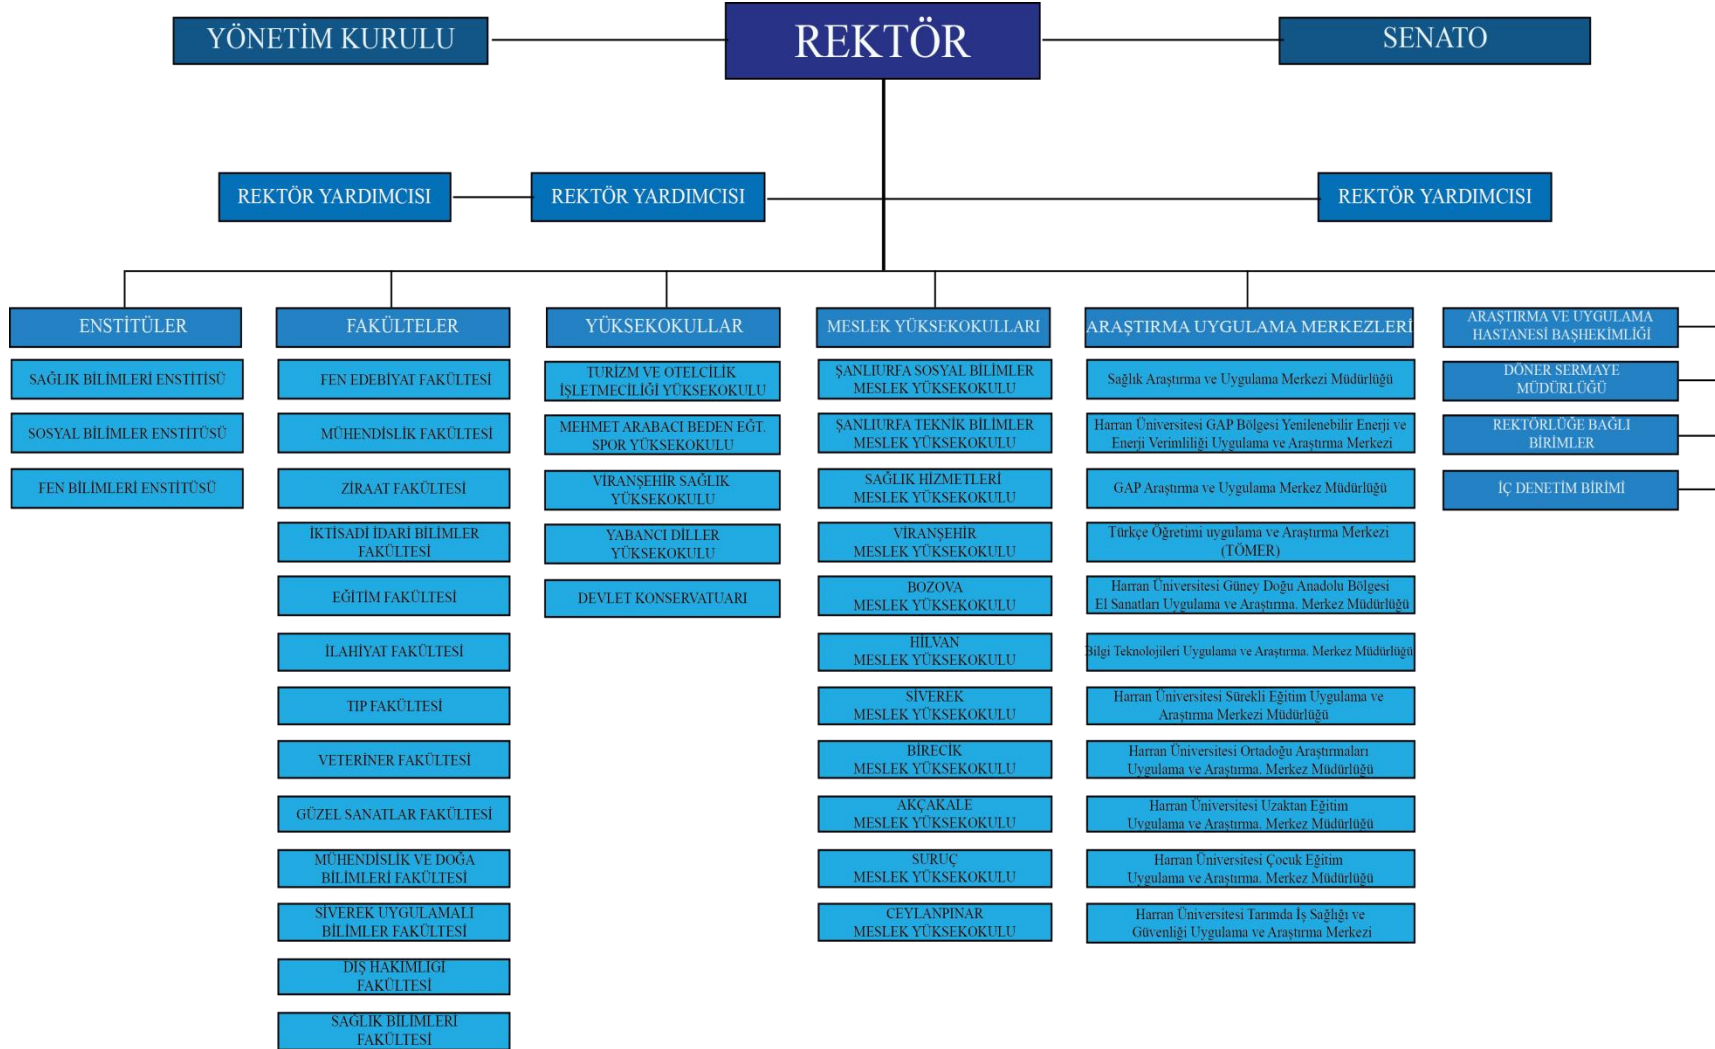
YÖNETİM KURULU

REKTÖR

SENATO

REKTÖR YARDIMCISI

REKTÖR YARDIMCISI

REKTÖR YARDIMCISI

ENSTİTÜLER

SAĞLIK BİLİMLERİ ENSTİTÜSÜ

SOSYAL BİLİMLER ENSTİTÜSÜ

FEN BİLİMLERİ ENSTİTÜSÜ

FAKÜLTELER

FEN EDEBİYAT FAKÜLTESİ

MÜHENDİSLİK FAKÜLTESİ

ZİRAAT FAKÜLTESİ

İKTİSADİ İDARİ BİLİMLER FAKÜLTESİ

EĞİTİM FAKÜLTESİ

İLAHİYAT FAKÜLTESİ

TIP FAKÜLTESİ

VETERİNER FAKÜLTESİ

GÜZEL SANATLAR FAKÜLTESİ

MÜHENDİSLİK VE DOĞA BİLİMLERİ FAKÜLTESİ

SİVEREK UYGULAMALI BİLİMLER FAKÜLTESİ

DİŞ HAKİMLİĞİ FAKÜLTESİ

SAĞLIK BİLİMLERİ FAKÜLTESİ

YÜKSEKOKULLAR

TURİZM VE OTELCİLİK İŞLETMECİLİĞİ YÜKSEKOKULU

MEHMET ARABACI BEDEN EĞT. SPOR YÜKSEKOKULU

VİRANŞEHİR SAĞLIK YÜKSEKOKULU

YABANCI DİLLER YÜKSEKOKULU

DEVLET KONSERVATUARI

MESLEK YÜKSEKOKULLARI

ŞANLIURFA SOSYAL BİLİMLER MESLEK YÜKSEKOKULU

ŞANLIURFA TEKNİK BİLİMLER MESLEK YÜKSEKOKULU

SAĞLIK HİZMETLERİ MESLEK YÜKSEKOKULU

VİRANŞEHİR MESLEK YÜKSEKOKULU

BOZOVA MESLEK YÜKSEKOKULU

HİLVAN MESLEK YÜKSEKOKULU

SİVEREK MESLEK YÜKSEKOKULU

BİRECİK MESLEK YÜKSEKOKULU

AKÇAKALE MESLEK YÜKSEKOKULU

SURUÇ MESLEK YÜKSEKOKULU

CEYLANPINAR MESLEK YÜKSEKOKULU

ARAŞTIRMA UYGULAMA MERKEZLERİ

Sağlık Araştırma ve Uygulama Merkezi Müdürlüğü

Harran Üniversitesi GAP Bölgesi Yenilenebilir Enerji ve Enerji Verimliliği Uygulama ve Araştırma Merkezi

GAP Araştırma ve Uygulama Merkez Müdürlüğü

Türkçe Öğretimi uygulama ve Araştırma Merkezi (TÖMER)

Harran Üniversitesi Güney Doğu Anadolu Bölgesi El Sanatları Uygulama ve Araştırma. Merkez Müdürlüğü

Bilgi Teknolojileri Uygulama ve Araştırma. Merkez Müdürlüğü

Harran Üniversitesi Sürekli Eğitim Uygulama ve Araştırma Merkezi Müdürlüğü

Harran Üniversitesi Ortadoğu Araştırmaları Uygulama ve Araştırma. Merkez Müdürlüğü

Harran Üniversitesi Uzaktan Eğitim Uygulama ve Araştırma. Merkez Müdürlüğü

Harran Üniversitesi Çocuk Eğitim Uygulama ve Araştırma. Merkez Müdürlüğü

Harran Üniversitesi Tarımda İş Sağlığı ve Güvenliği Uygulama ve Araştırma Merkezi

ARAŞTIRMA VE UYGULAMA HASTANESİ BAŞHEKİMLİĞİ

DÖNER SERMAYE MÜDÜRLÜĞÜ

REKTÖRLÜĞE BAĞLI BİRİMLER

İÇ DENETİM BİRİMİ